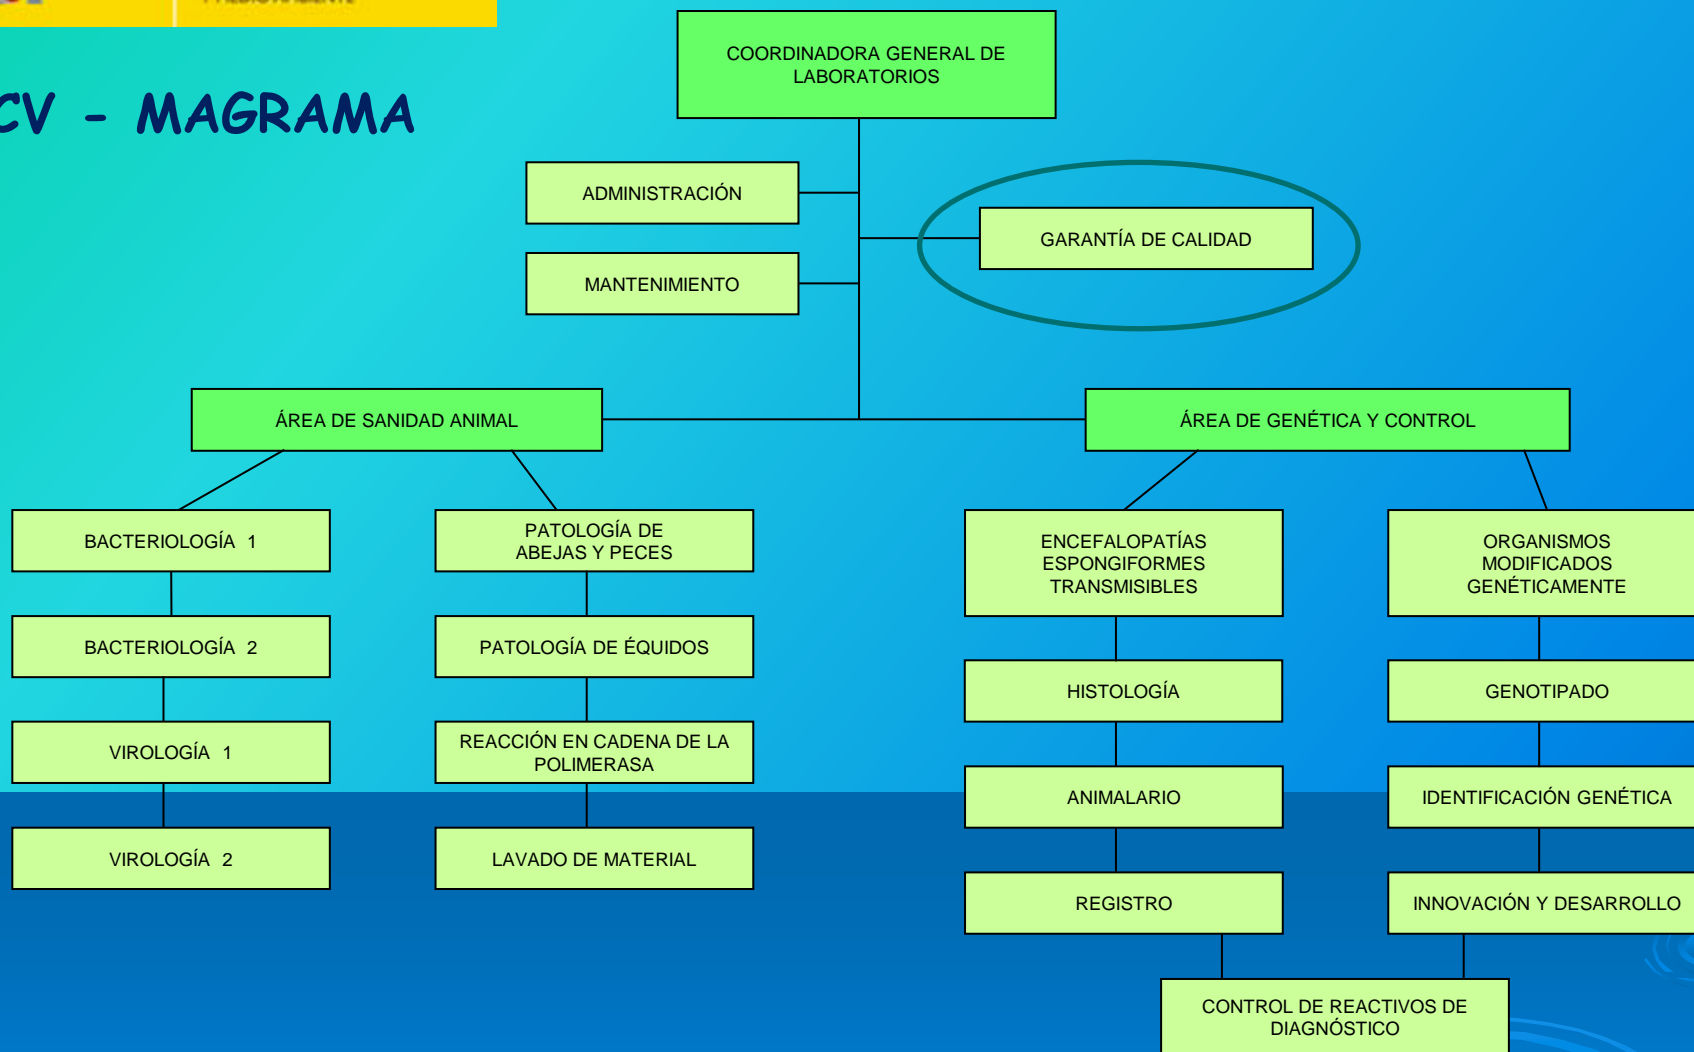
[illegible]

CV - MAGRAMA

COORDINADORA GENERAL DE LABORATORIOS

ADMINISTRACIÓN

MANTENIMIENTO

GARANTÍA DE CALIDAD

ÁREA DE SANIDAD ANIMAL

ÁREA DE GENÉTICA Y CONTROL

BACTERIOLOGÍA 1

BACTERIOLOGÍA 2

VIROLOGÍA 1

VIROLOGÍA 2

PATOLOGÍA DE ABEJAS Y PECES

PATOLOGÍA DE ÉQUIDOS

REACCIÓN EN CADENA DE LA POLIMERASA

LAVADO DE MATERIAL

ENCEFALOPATÍAS ESPONGIFORMES TRANSMISIBLES

HISTOLOGÍA

ANIMALARIO

REGISTRO

ORGANISMOS MODIFICADOS GENÉTICAMENTE

GENOTIPADO

IDENTIFICACIÓN GENÉTICA

INNOVACIÓN Y DESARROLLO

CONTROL DE REACTIVOS DE DIAGNÓSTICO